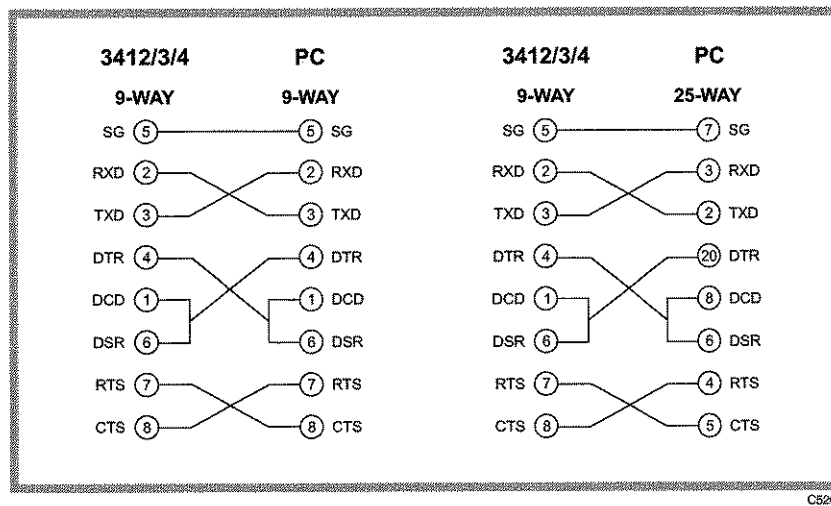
3412/3/4 PC
9-WAY 9-WAY
SG 5 5 SG
RXD 2 2 RXD
TXD 3 3 TXD
DTR 4 4 DTR
DCD 1 1 DCD
DSR 6 6 DSR
RTS 7 7 RTS
CTS 8 8 CTS

3412/3/4 PC
9-WAY 25-WAY
SG 5 7 SG
RXD 2 3 RXD
TXD 3 2 TXD
DTR 4 20 DTR
DCD 1 8 DCD
DSR 6 6 DSR
RTS 7 4 RTS
CTS 8 5 CTS

C52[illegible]